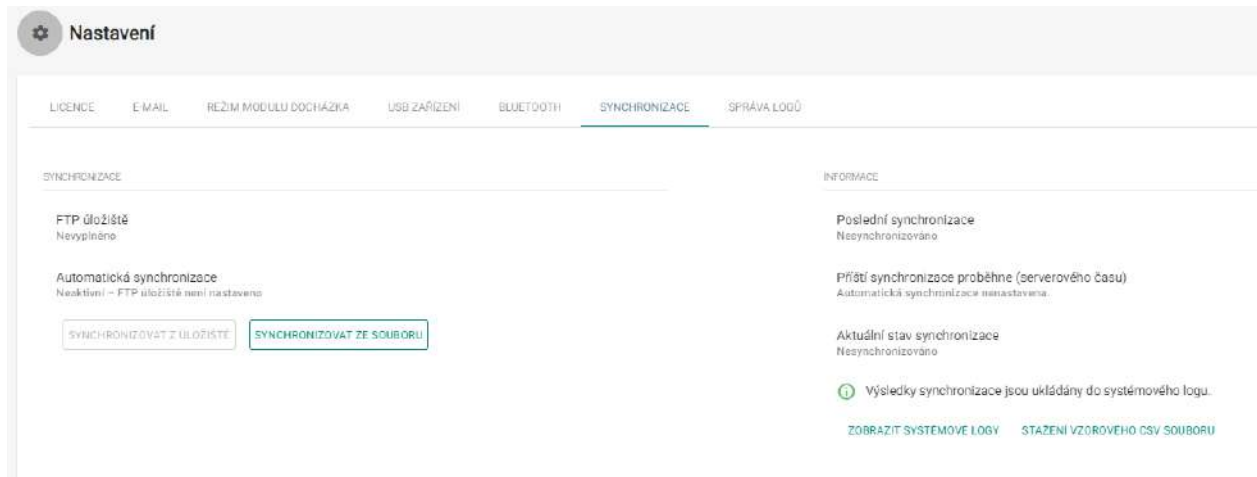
Nastavení

LICENCE E-MAIL REŽIM MODULU DOCHÁZKA USB ZAŘÍZENÍ BLUETOOTH SYNCHRONIZACE SPRÁVA LOGŮ

SYNCHRONIZACE

FTP úložiště
Nevyplněno

Automatická synchronizace
Neaktivní – FTP úložiště není nastaveno

SYNCHRONIZOVAT Z ULOŽIŠTĚ SYNCHRONIZOVAT ZE SOUBORU

INFORMACE

Poslední synchronizace
Nesynchronizováno

Příští synchronizace proběhne (serverového času)
Automatická synchronizace nenastavena

Aktuální stav synchronizace
Nesynchronizováno

Výsledky synchronizace jsou ukládány do systémového logu.

ZOBRAZIT SYSTÉMOVÉ LOGY STAŽENÍ VZOROVÉHO CSV SOUBORU